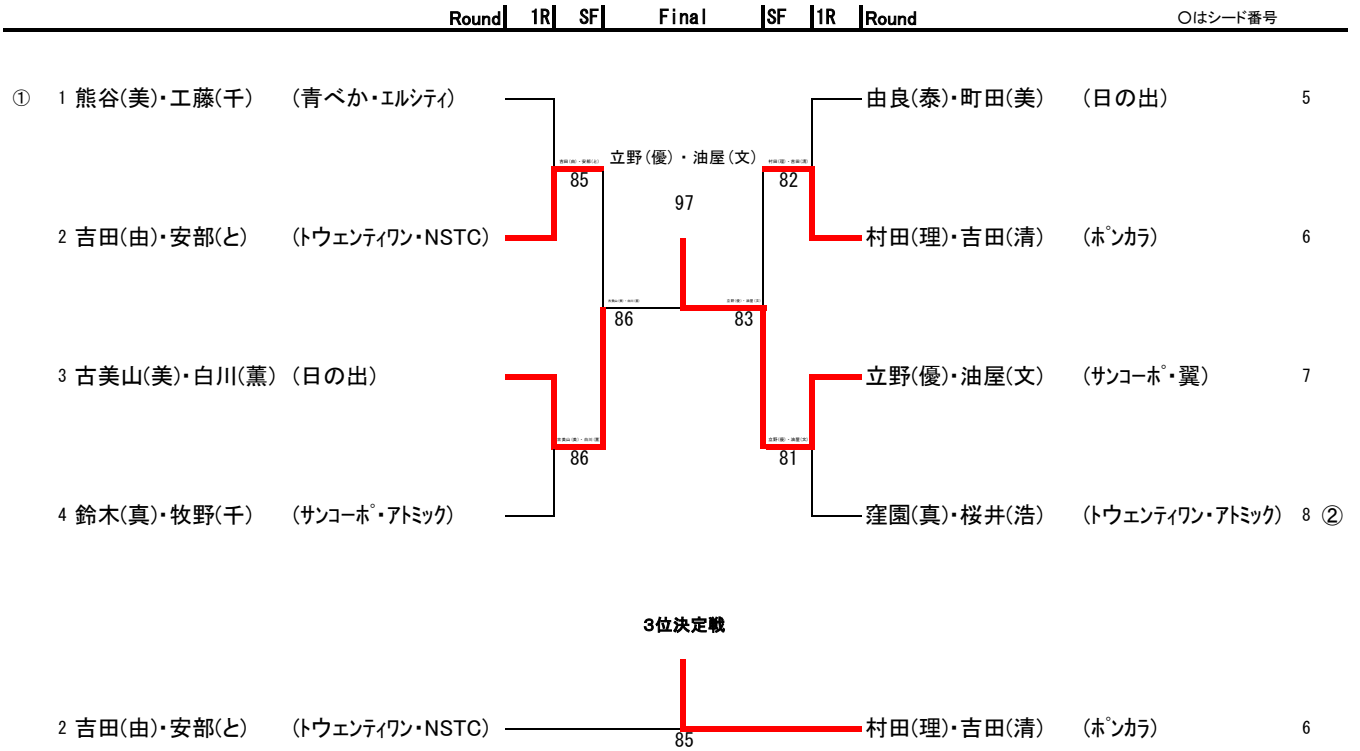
Round 1R SF Final SF 1R Round

○はシード番号

① 1 熊谷(美)・工藤(千) (青べか・エルシティ)

2 吉田(由)・安部(と) (トウエンティワン・NSTC)

3 古美山(美)・白川(薫) (日の出)

4 鈴木(真)・牧野(千) (サンコーポ・アトミック)

由良(泰)・町田(美) (日の出) 5

村田(理)・吉田(清) (ポンカラ) 6

立野(優)・油屋(文) (サンコーポ・翼) 7

窪園(真)・桜井(浩) (トウエンティワン・アトミック) 8 ②

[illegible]
85

立野(優)・油屋(文)

97

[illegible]
82

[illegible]
86

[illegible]
83

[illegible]
86

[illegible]
81

3位決定戦

2 吉田(由)・安部(と) (トウエンティワン・NSTC)

85

村田(理)・吉田(清) (ポンカラ) 6